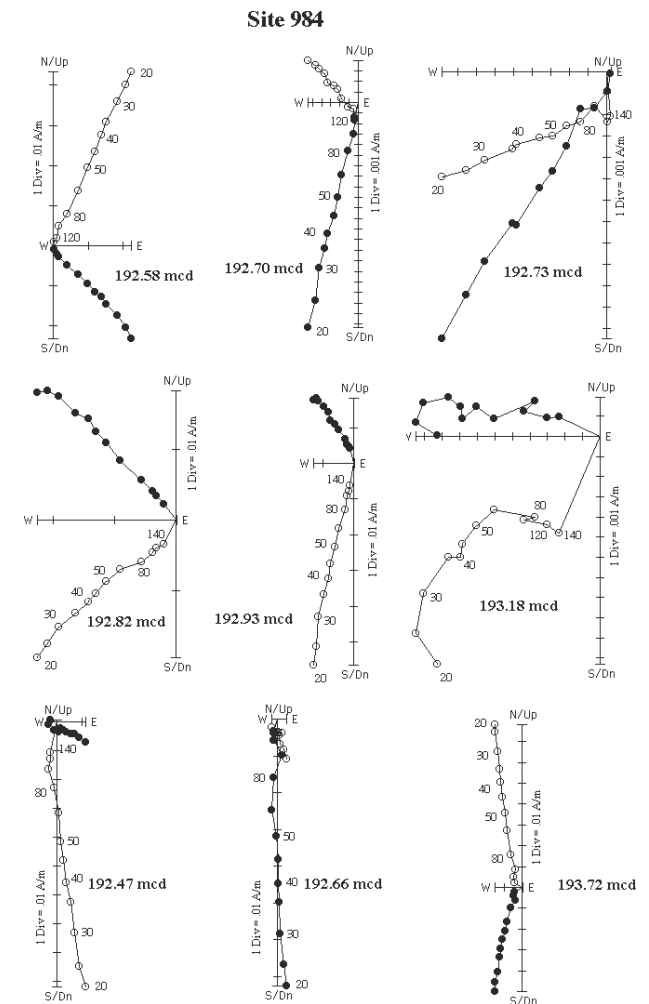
Site 984

N/Up
20
30
40
50
80
120
W
E
1 Div = .01 A/m
192.58 mcd
S/Dn

N/Up
W
E
120
80
50
40
30
20
1 Div = .001 A/m
192.70 mcd
S/Dn

W
N/Up
E
140
80
50
40
30
20
1 Div = .001 A/m
192.73 mcd
S/Dn

N/Up
1 Div = .01 A/m
W
E
140
80
50
40
30
20
192.82 mcd
S/Dn

N/Up
W
E
140
80
50
40
30
20
1 Div = .01 A/m
192.93 mcd
S/Dn

N/Up
W
E
80
120
140
50
40
30
20
1 Div = .001 A/m
193.18 mcd
S/Dn

N/Up
W
E
140
80
50
40
30
20
1 Div = .01 A/m
192.47 mcd
S/Dn

N/Up
W
E
80
50
40
30
20
1 Div = .01 A/m
192.66 mcd
S/Dn

N/Up
20
30
40
50
80
W
E
1 Div = .01 A/m
193.72 mcd
S/Dn